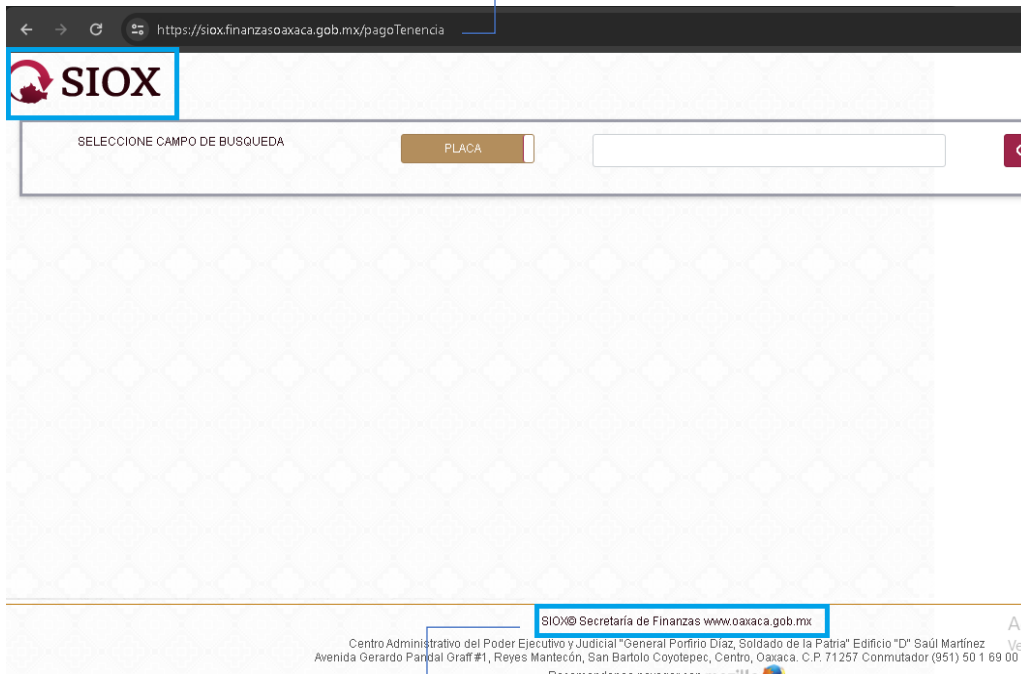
https://siox.finanzasoaxaca.gob.mx/pagoTenencia

SIOX

SELECCIONE CAMPO DE BUSQUEDA

PLACA

SIOX® Secretaría de Finanzas www.oaxaca.gob.mx

Centro Administrativo del Poder Ejecutivo y Judicial "General Porfirio Díaz, Soldado de la Patria" Edificio "D" Saúl Martínez
Avenida Gerardo Pandal Graff #1, Reyes Mantecón, San Bartolo Coyotepec, Centro, Oaxaca. C.P. 71257 Conmutador (951) 50 1 69 00

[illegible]